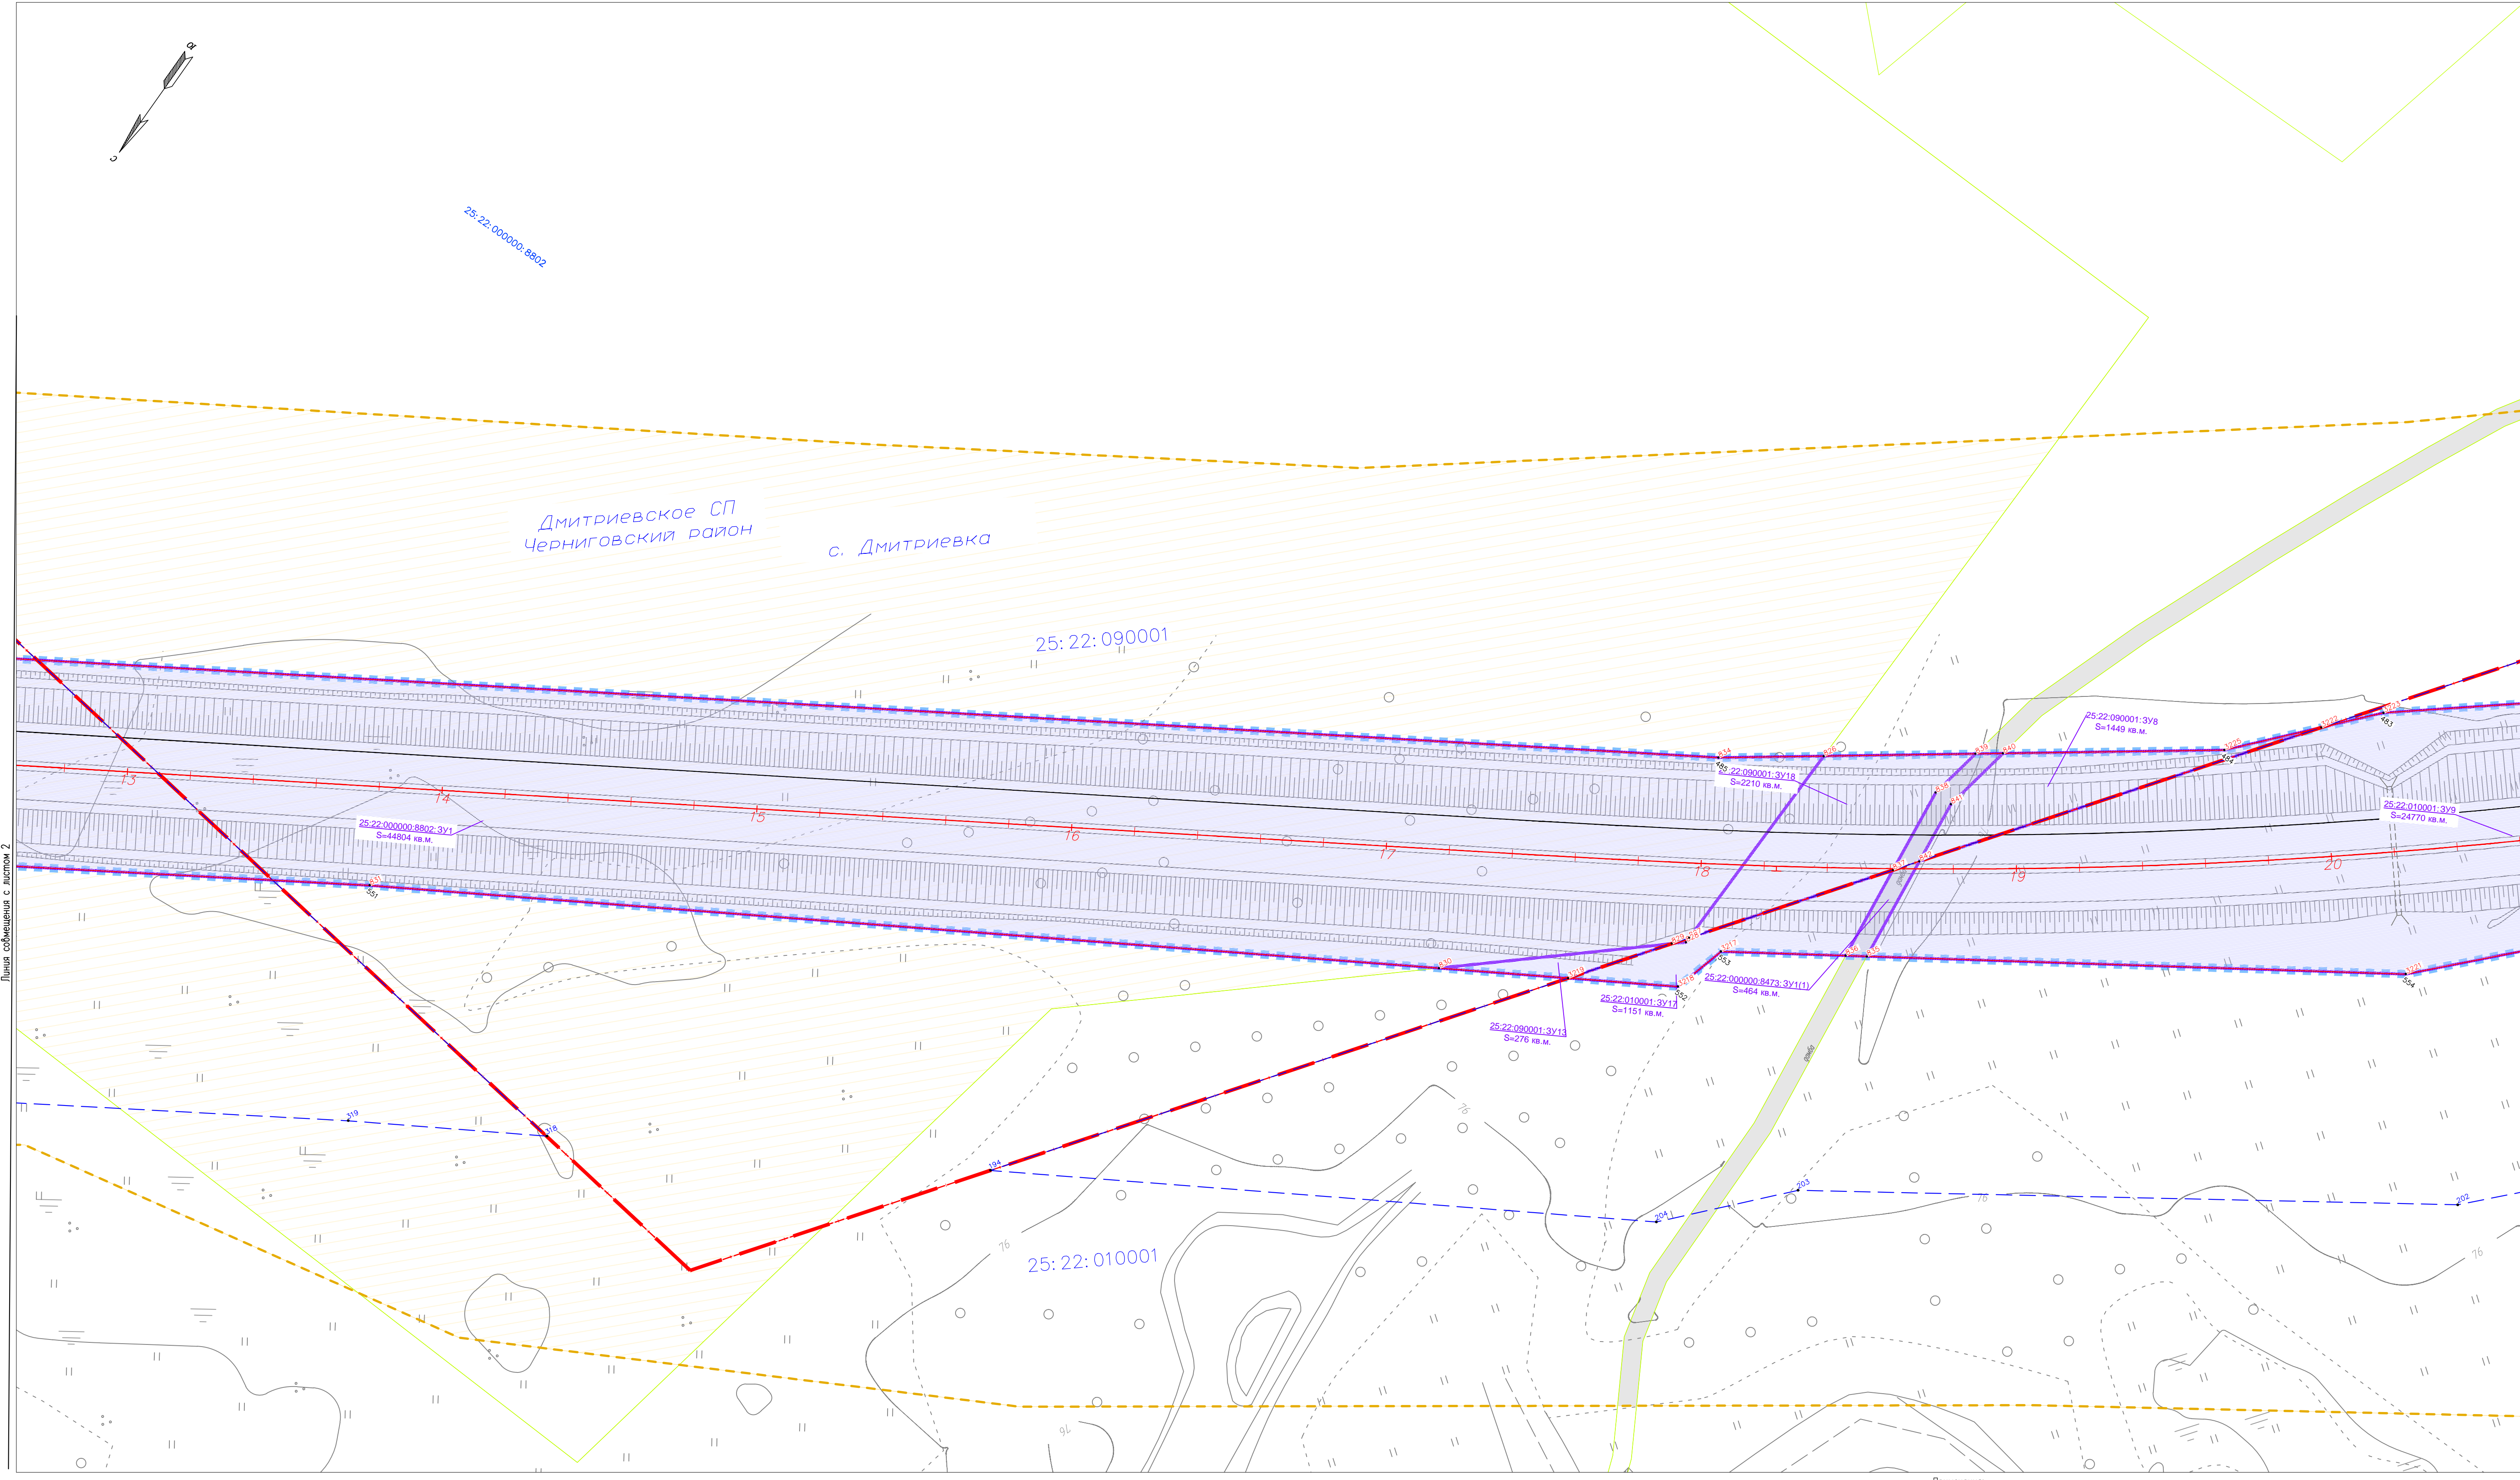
Ю
С
25:22:000000:8802
Дмитриевское СП
Черниговский район
с. Дмитриевка
25:22:090001
25:22:000000:8802:ЗУ1
S=44804 кв.м.
13
14
15
16
17
18
19
20
25:22:090001:ЗУ8
S=1449 кв.м.
25:22:090001:ЗУ18
S=2210 кв.м.
25:22:010001:ЗУ9
S=24770 кв.м.
25:22:000000:8473:ЗУ1(1)
S=464 кв.м.
25:22:010001:ЗУ17
S=1151 кв.м.
25:22:090001:ЗУ13
S=276 кв.м.
25:22:010001
76
519
518
194
204
203
202
551
552
553
554
483
484
485
Линия совмещения с листом 2